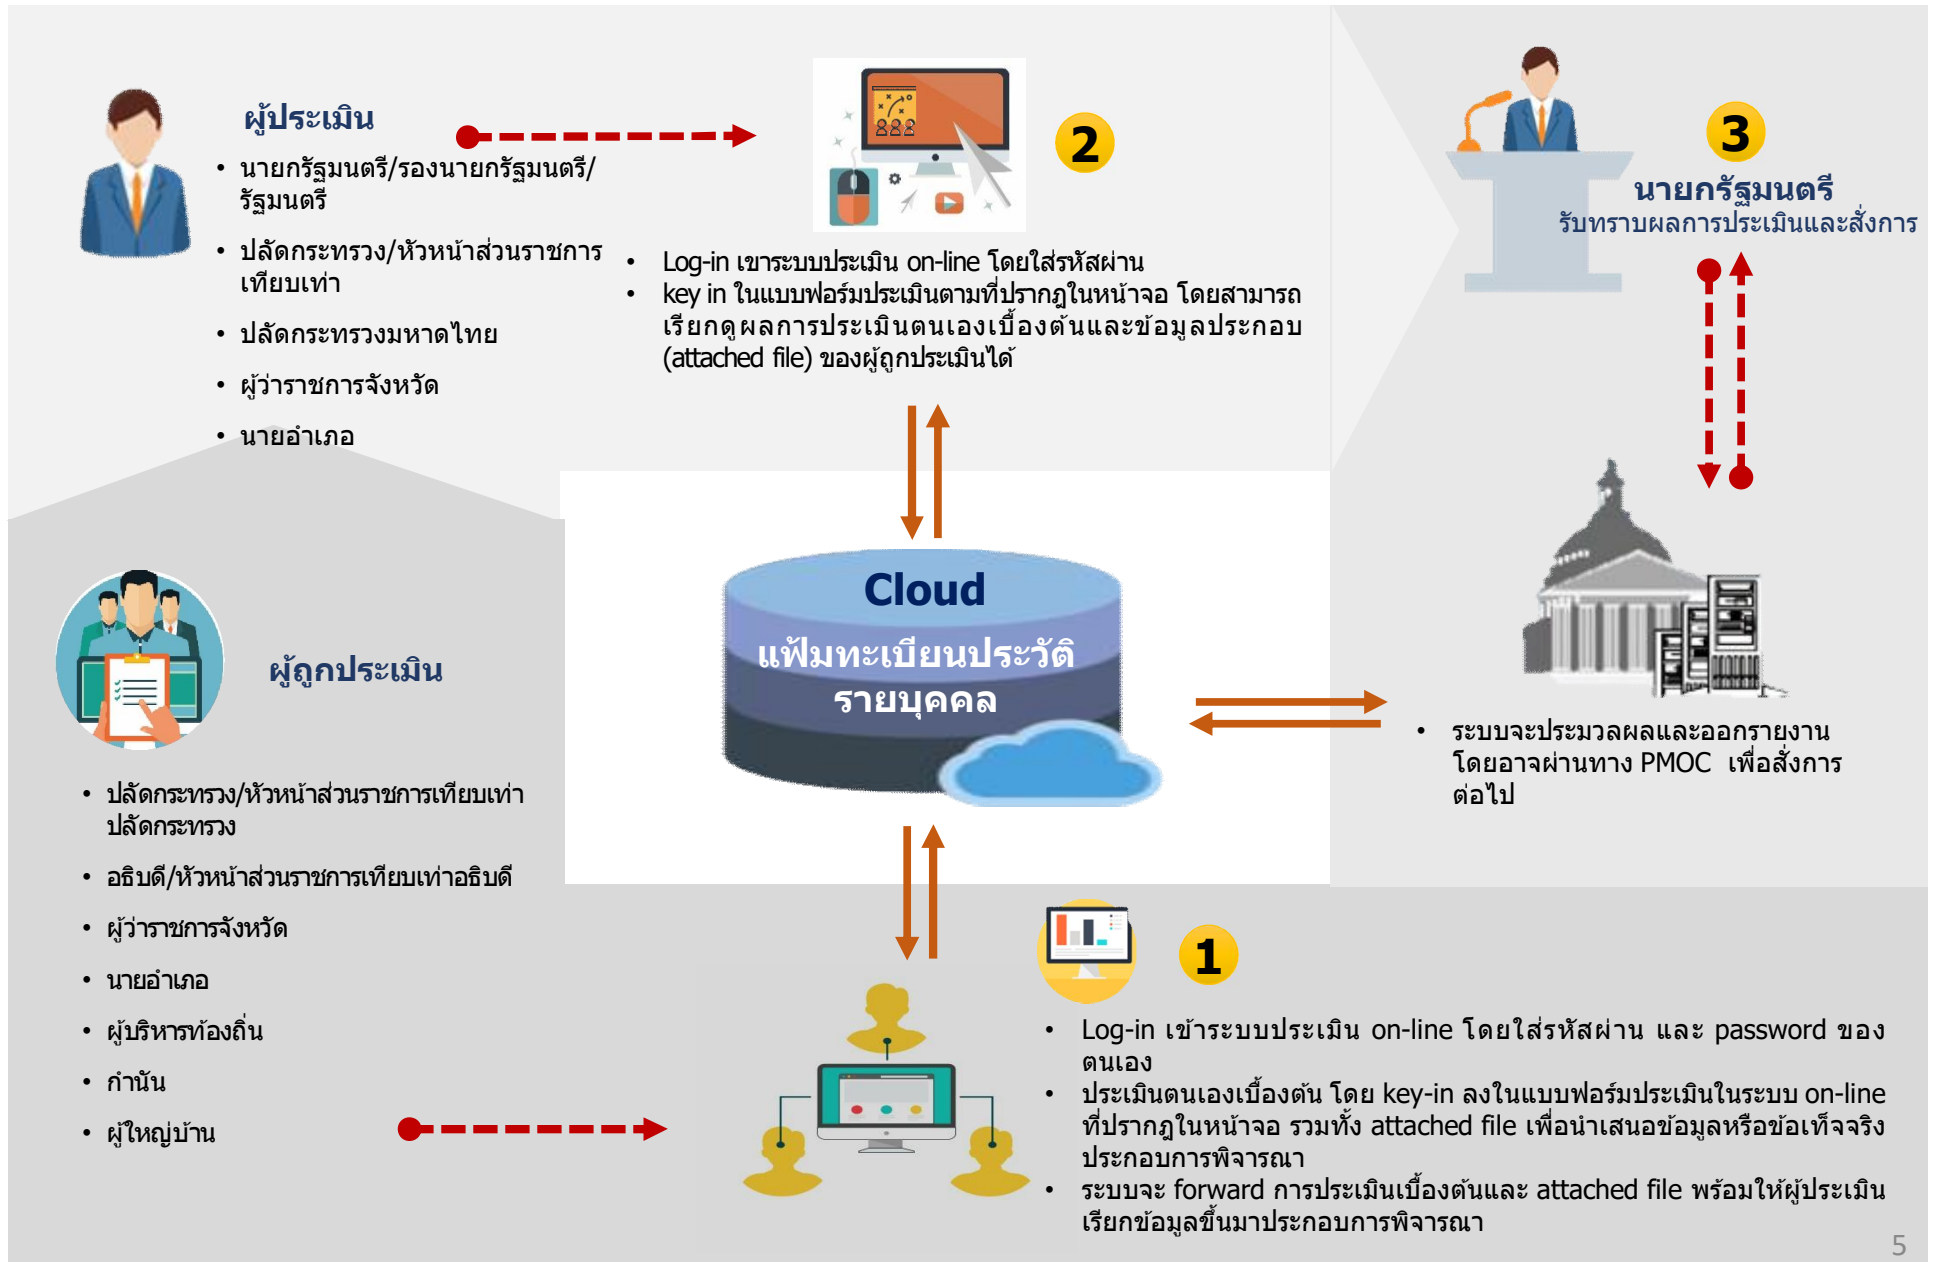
ผู้ประเมิน

• นายกรัฐมนตรี/รองนายกรัฐมนตรี/รัฐมนตรี
• ปลัดกระทรวง/หัวหน้าส่วนราชการเทียบเท่า
• ปลัดกระทรวงมหาดไทย
• ผู้ว่าราชการจังหวัด
• นายอำเภอ

2

• Log-in เขาระบบประเมิน on-line โดยใส่รหัสผ่าน
• key in ในแบบฟอร์มประเมินตามที่ปรากฏในหน้าจอ โดยสามารถเรียกดูผลการประเมินตนเองเบื้องต้นและข้อมูลประกอบ (attached file) ของผู้ถูกประเมินได้

3

นายกรัฐมนตรี
รับทราบผลการประเมินและสั่งการ

Cloud
แฟ้มทะเบียนประวัติ
รายบุคคล

• ระบบจะประมวลผลและออกรายงาน โดยอาจผ่านทาง PMOC เพื่อสั่งการต่อไป

ผู้ถูกประเมิน

• ปลัดกระทรวง/หัวหน้าส่วนราชการเทียบเท่าปลัดกระทรวง
• อธิบดี/หัวหน้าส่วนราชการเทียบเท่าอธิบดี
• ผู้ว่าราชการจังหวัด
• นายอำเภอ
• ผู้บริหารท้องถิ่น
• กำนัน
• ผู้ใหญ่บ้าน

1

• Log-in เข้าระบบประเมิน on-line โดยใส่รหัสผ่าน และ password ของตนเอง
• ประเมินตนเองเบื้องต้น โดย key-in ลงในแบบฟอร์มประเมินในระบบ on-line ที่ปรากฏในหน้าจอ รวมทั้ง attached file เพื่อนำเสนอข้อมูลหรือข้อเท็จจริงประกอบการพิจารณา
• ระบบจะ forward การประเมินเบื้องต้นและ attached file พร้อมให้ผู้ประเมินเรียกข้อมูลขึ้นมาประกอบการพิจารณา

5